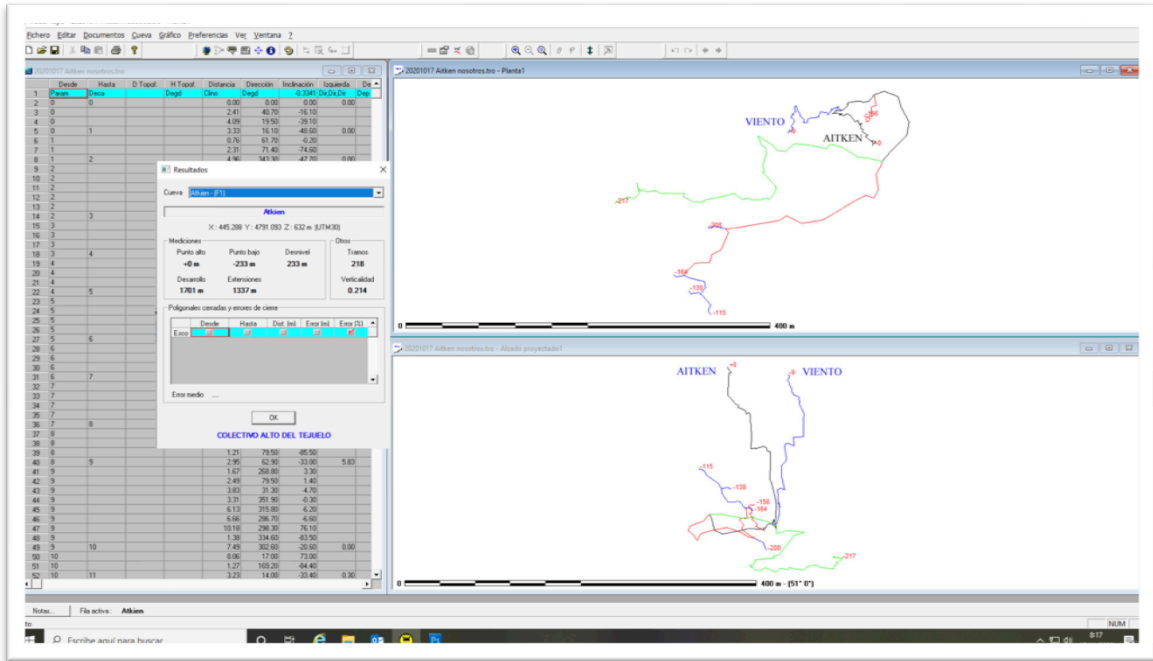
Fichero Editar Documentos Cueva Gráfico Preferencias Ver Ventana ?

20201017 Aitken nosotros.tro

| | Desde | Hasta | D Topot | H Topot | Distancia | Dirección | Inclinación | Izquierda | De |
|---|---|---|---|---|---|---|---|---|---|
| 1 | Param | Deca | | Degd | Clino | Degd | -0.3341 | Dis,Dis,De | Dep |
| 2 | 0 | 0 | | | 0.00 | 0.00 | 0.00 | 0.00 | |
| 3 | 0 | | | | 2.41 | 40.70 | -16.10 | | |
| 4 | 0 | | | | 4.09 | 19.50 | -39.10 | | |
| 5 | 0 | 1 | | | 3.33 | 16.10 | -48.60 | 0.00 | |
| 6 | 1 | | | | 0.76 | 61.70 | -0.20 | | |
| 7 | 1 | | | | 2.31 | 71.40 | -74.50 | | |
| 8 | 1 | 2 | | | 4.96 | 343.30 | -47.70 | 0.00 | |
| 9 | 2 | | | | | | | | |
| 10 | 2 | | | | | | | | |
| 11 | 2 | | | | | | | | |
| 12 | 2 | | | | | | | | |
| 13 | 2 | | | | | | | | |
| 14 | 2 | 3 | | | | | | | |
| 15 | 3 | | | | | | | | |
| 16 | 3 | | | | | | | | |
| 17 | 3 | | | | | | | | |
| 18 | 3 | 4 | | | | | | | |
| 19 | 4 | | | | | | | | |
| 20 | 4 | | | | | | | | |
| 21 | 4 | | | | | | | | |
| 22 | 4 | 5 | | | | | | | |
| 23 | 5 | | | | | | | | |
| 24 | 5 | | | | | | | | |
| 25 | 5 | | | | | | | | |
| 26 | 5 | | | | | | | | |
| 27 | 5 | 6 | | | | | | | |
| 28 | 6 | | | | | | | | |
| 29 | 6 | | | | | | | | |
| 30 | 6 | | | | | | | | |
| 31 | 6 | 7 | | | | | | | |
| 32 | 7 | | | | | | | | |
| 33 | 7 | | | | | | | | |
| 34 | 7 | | | | | | | | |
| 35 | 7 | | | | | | | | |
| 36 | 7 | 8 | | | | | | | |
| 37 | 8 | | | | | | | | |
| 38 | 8 | | | | | | | | |
| 39 | 8 | | | | 1.21 | 79.50 | -85.50 | | |
| 40 | 8 | 9 | | | 2.95 | 62.90 | -33.00 | 5.83 | |
| 41 | 9 | | | | 1.67 | 268.00 | 3.30 | | |
| 42 | 9 | | | | 2.49 | 79.50 | 1.40 | | |
| 43 | 9 | | | | 3.83 | 31.30 | 4.70 | | |
| 44 | 9 | | | | 3.31 | 351.90 | -0.30 | | |
| 45 | 9 | | | | 6.13 | 315.80 | -6.20 | | |
| 46 | 9 | | | | 6.66 | 295.70 | -6.60 | | |
| 47 | 9 | | | | 10.18 | 298.30 | 76.10 | | |
| 48 | 9 | | | | 1.38 | 334.60 | -83.50 | | |
| 49 | 9 | 10 | | | 7.49 | 302.60 | -20.60 | 0.00 | |
| 50 | 10 | | | | 8.06 | 17.00 | 73.00 | | |
| 51 | 10 | | | | 1.27 | 163.20 | -84.40 | | |
| 52 | 10 | 11 | | | 3.23 | 14.00 | -33.40 | 0.30 | |

Resultados
Cueva: Aitken - (F1)
Aitken
X : 445.288 Y : 4791.093 Z : 632 m (UTM30)
Mediciones
Punto alto +0 m
Punto bajo -233 m
Desnivel 233 m
Desarrollo 1701 m
Extensiones 1337 m
Otros
Tramos 218
Verticalidad 0.214
Poligonales cerradas y errores de cierre
| | Desde | Hasta | Dist. (m) | Error (m) | Error (%) |
|---|---|---|---|---|---|
| Exce | | | | | |
Error medio ...
OK
COLECTIVO ALTO DEL TEJUELO

20201017 Aitken nosotros.tro - Planta1
VIENTO
AITKEN
-156
+0
-217
-208
-164
-139
-115
0 400 m

20201017 Aitken nosotros.tro - Alzado proyectado1
AITKEN +0
VIENTO
-115
-139
-156
-164
-208
-217
0 400 m - [51° 0°]

Notas... Fila activa: Aitken
NUM
Escribe aquí para buscar
8:17